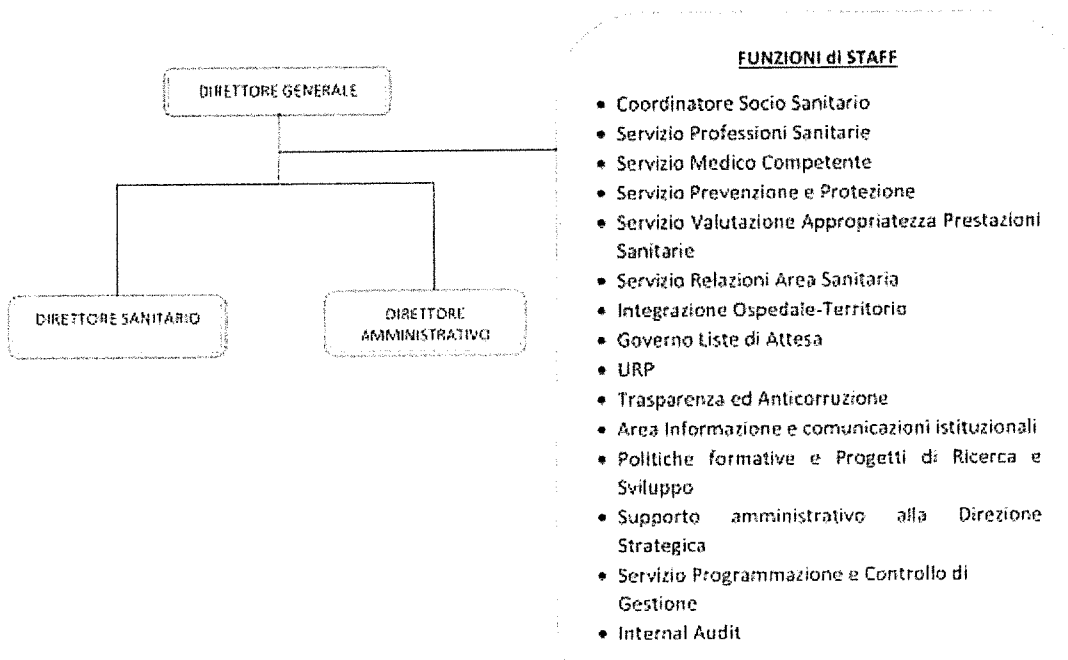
DIRETTORE GENERALE

DIRETTORE SANITARIO

DIRETTORE AMMINISTRATIVO

FUNZIONI di STAFF

- Coordinatore Socio Sanitario
- Servizio Professioni Sanitarie
- Servizio Medico Competente
- Servizio Prevenzione e Protezione
- Servizio Valutazione Appropriatezza Prestazioni Sanitarie
- Servizio Relazioni Area Sanitaria
- Integrazione Ospedale-Territorio
- Governo Liste di Attesa
- URP
- Trasparenza ed Anticorruzione
- Area Informazione e comunicazioni istituzionali
- Politiche formative e Progetti di Ricerca e Sviluppo
- Supporto amministrativo alla Direzione Strategica
- Servizio Programmazione e Controllo di Gestione
- Internal Audit